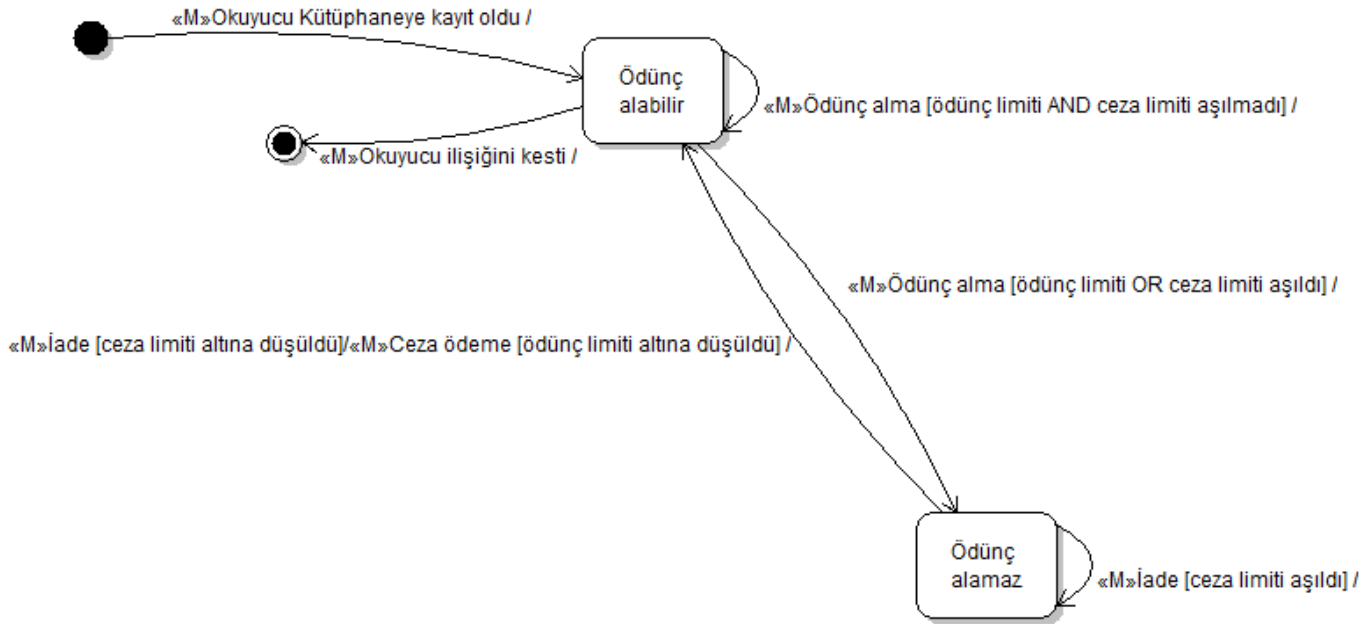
«M»Okuyucu Kütüphaneye kayıt oldu /

Ödünç alabilir

«M»Ödünç alma [ödünç limiti AND ceza limiti aşılmadı] /

«M»Okuyucu ilişiğini kesti /

«M»Ödünç alma [ödünç limiti OR ceza limiti aşıldı] /

«M»İade [ceza limiti altına düşüldü]/«M»Ceza ödeme [ödünç limiti altına düşüldü] /

Ödünç alamaz

«M»İade [ceza limiti aşıldı] /